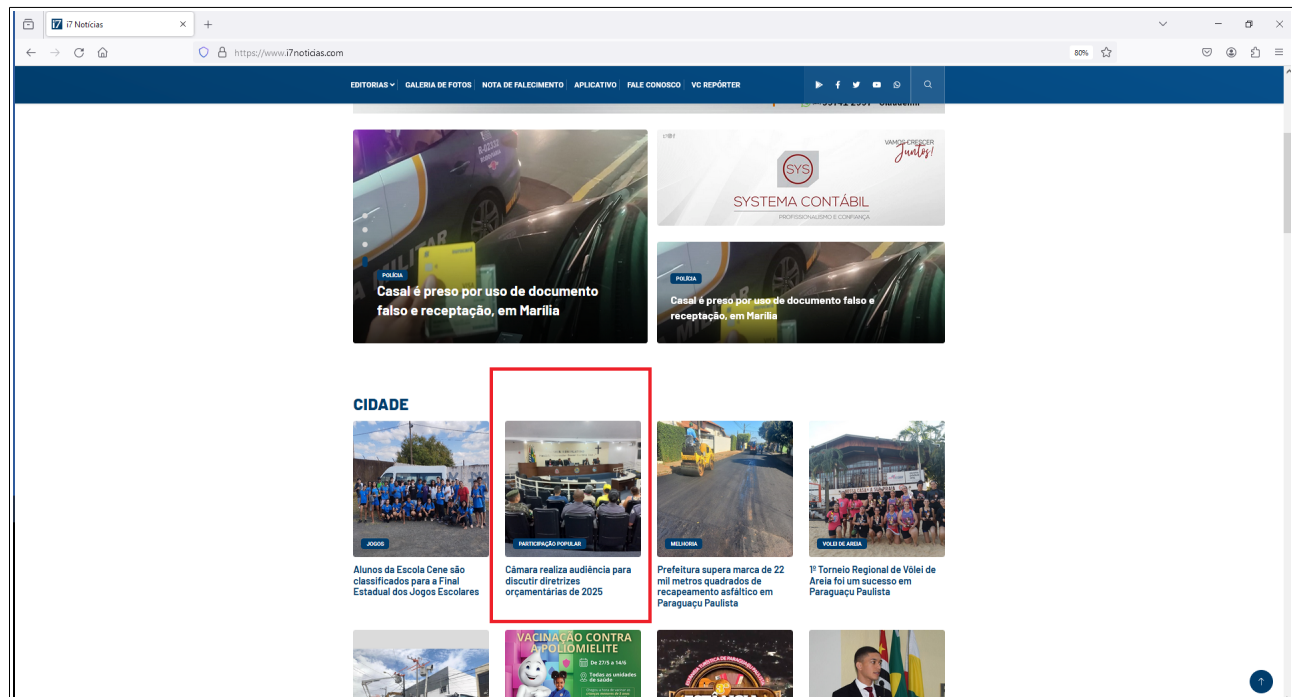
i7 Notícias
https://www.i7noticias.com
80%

EDITORIAS | GALERIA DE FOTOS | NOTA DE FALECIMENTO | APLICATIVO | FALE CONOSCO | VC REPÓRTER

POLÍCIA
Casal é preso por uso de documento falso e receptação, em Marília

VAMOS CRESCER Juntos!
SYS
SYSTEMA CONTÁBIL
PROFISSIONALISMO E CONFIANÇA

POLÍCIA
Casal é preso por uso de documento falso e receptação, em Marília

CIDADE

JOGOS
Alunos da Escola Cene são classificados para a Final Estadual dos Jogos Escolares

PARTICIPAÇÃO POPULAR
Câmara realiza audiência para discutir diretrizes orçamentárias de 2025

MELHORIA
Prefeitura supera marca de 22 mil metros quadrados de recapeamento asfáltico em Paraguaçu Paulista

VÔLEI DE AREIA
1º Torneio Regional de Vôlei de Areia foi um sucesso em Paraguaçu Paulista

VACINAÇÃO CONTRA A POLIOMIELITE
De 27/5 a 14/6
Todas as unidades de saúde